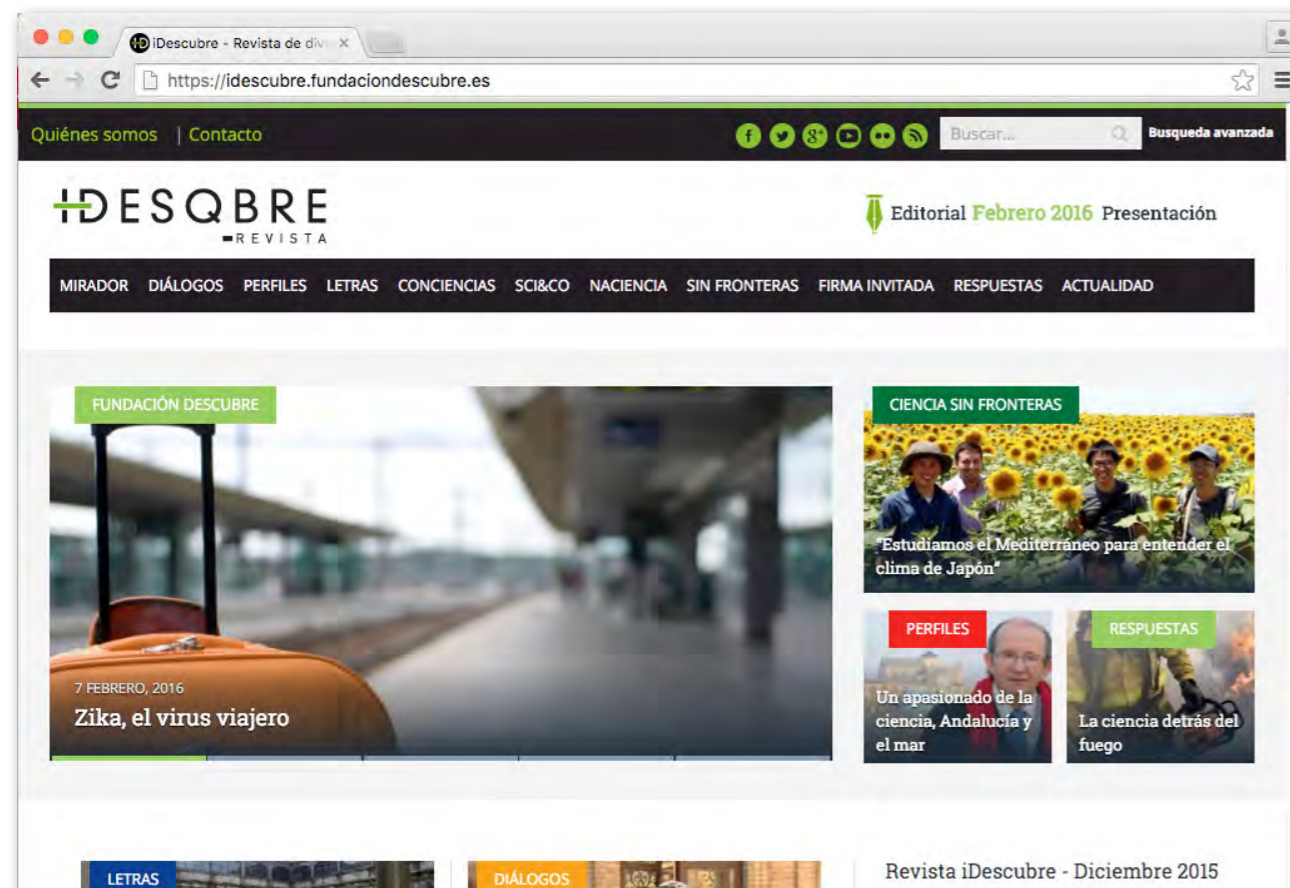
iDescubre - Revista de div ×

https://idescubre.fundaciondescubre.es

Quiénes somos | Contacto

Buscar...

Busqueda avanzada

iDESCUBRE REVISTA

Editorial Febrero 2016 Presentación

MIRADOR DIÁLOGOS PERFILES LETRAS CONCIENCIAS SCI&CO NACIENCIA SIN FRONTERAS FIRMA INVITADA RESPUESTAS ACTUALIDAD

FUNDACIÓN DESCUBRE

7 FEBRERO, 2016

Zika, el virus viajero

CIENCIA SIN FRONTERAS

"Estudiamos el Mediterráneo para entender el clima de Japón"

PERFILES

Un apasionado de la ciencia, Andalucía y el mar

RESPUESTAS

La ciencia detrás del fuego

LETRAS

DIÁLOGOS

Revista iDescubre - Diciembre 2015